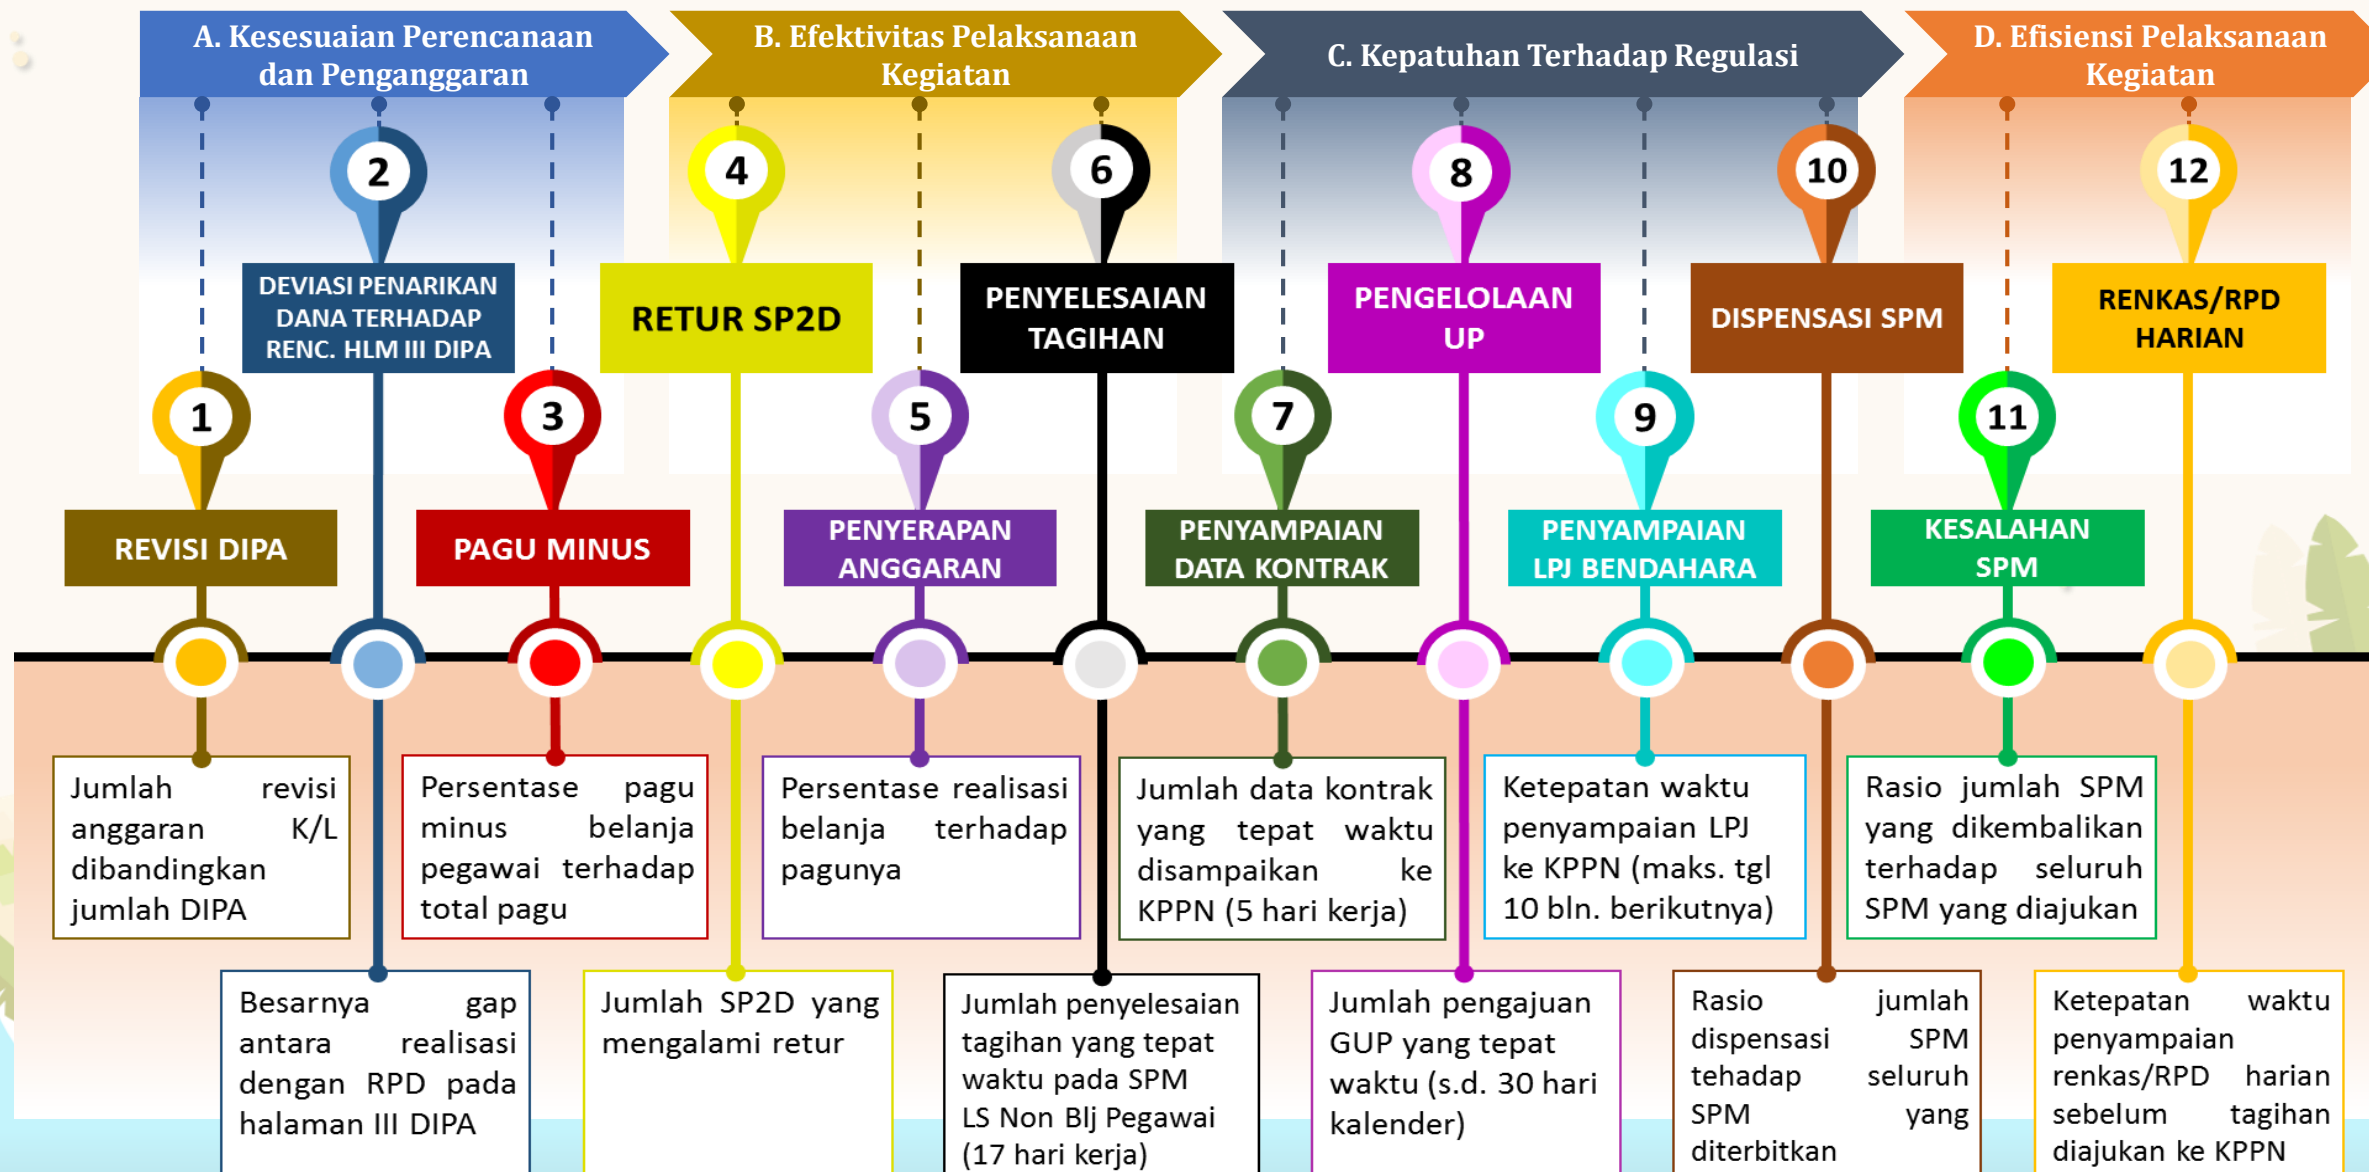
A. Kesesuaian Perencanaan dan Penganggaran

B. Efektivitas Pelaksanaan Kegiatan

C. Kepatuhan Terhadap Regulasi

D. Efisiensi Pelaksanaan Kegiatan

2
DEVIASI PENARIKAN DANA TERHADAP RENC. HLM III DIPA

4
RETUR SP2D

6
PENYELESAIAN TAGIHAN

8
PENGELOLAAN UP

10
DISPENSASI SPM

12
RENKAS/RPD HARIAN

1
REVISI DIPA

3
PAGU MINUS

5
PENYERAPAN ANGGARAN

7
PENYAMPAIAN DATA KONTRAK

9
PENYAMPAIAN LPJ BENDAHARA

11
KESALAHAN SPM

Jumlah revisi anggaran K/L dibandingkan jumlah DIPA

Persentase pagu minus belanja pegawai terhadap total pagu

Persentase realisasi belanja terhadap pagunya

Jumlah data kontrak yang tepat waktu disampaikan ke KPPN (5 hari kerja)

Ketepatan waktu penyampaian LPJ ke KPPN (maks. tgl 10 bln. berikutnya)

Rasio jumlah SPM yang dikembalikan terhadap seluruh SPM yang diajukan

Besarnya gap antara realisasi dengan RPD pada halaman III DIPA

Jumlah SP2D yang mengalami retur

Jumlah penyelesaian tagihan yang tepat waktu pada SPM LS Non Blj Pegawai (17 hari kerja)

Jumlah pengajuan GUP yang tepat waktu (s.d. 30 hari kalender)

Rasio jumlah dispensasi SPM tehadap seluruh SPM yang diterbitkan

Ketepatan waktu penyampaian renkas/RPD harian sebelum tagihan diajukan ke KPPN